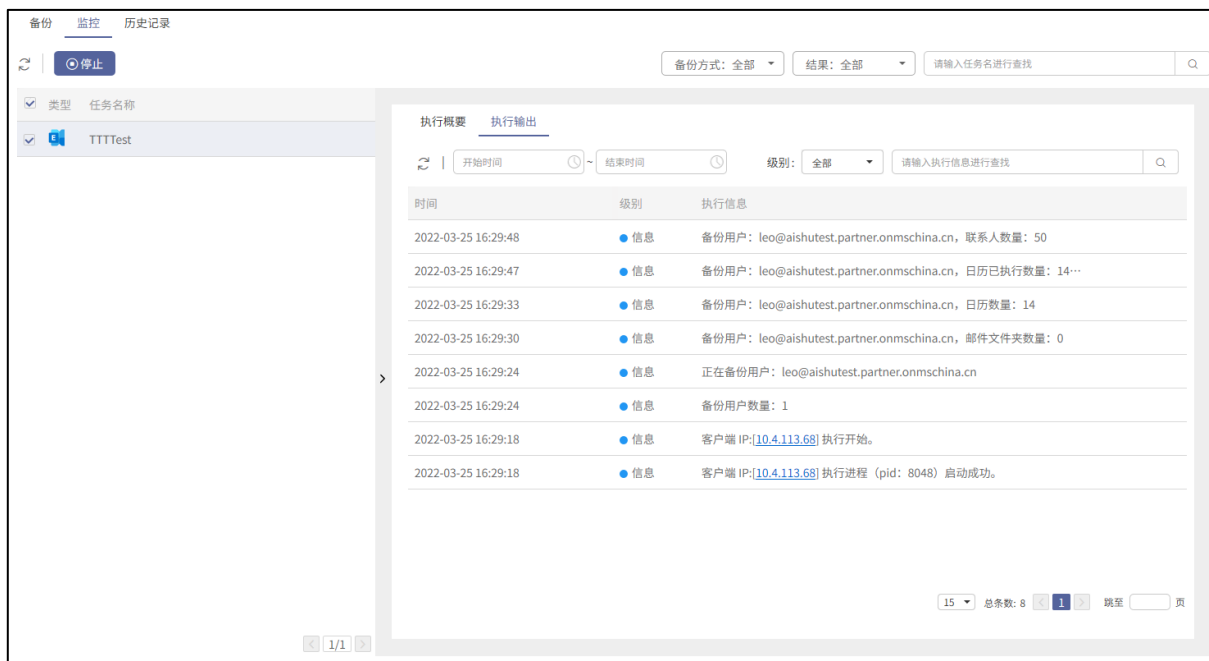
备份 监控 历史记录

停止

备份方式：全部 结果：全部 请输入任务名进行查找

类型 任务名称

TTTTest

执行概要 执行输出

开始时间 ~ 结束时间 级别： 全部 请输入执行信息进行查找

| 时间 | 级别 | 执行信息 |
|---|---|---|
| 2022-03-25 16:29:48 | 信息 | 备份用户：leo@aishutest.partner.onmschina.cn，联系人数量：50 |
| 2022-03-25 16:29:47 | 信息 | 备份用户：leo@aishutest.partner.onmschina.cn，日历已执行数量：14··· |
| 2022-03-25 16:29:33 | 信息 | 备份用户：leo@aishutest.partner.onmschina.cn，日历数量：14 |
| 2022-03-25 16:29:30 | 信息 | 备份用户：leo@aishutest.partner.onmschina.cn，邮件文件夹数量：0 |
| 2022-03-25 16:29:24 | 信息 | 正在备份用户：leo@aishutest.partner.onmschina.cn |
| 2022-03-25 16:29:24 | 信息 | 备份用户数量：1 |
| 2022-03-25 16:29:18 | 信息 | 客户端 IP:[10.4.113.68] 执行开始。 |
| 2022-03-25 16:29:18 | 信息 | 客户端 IP:[10.4.113.68] 执行进程（pid：8048）启动成功。 |

15 总条数: 8 1 跳至 页

1/1